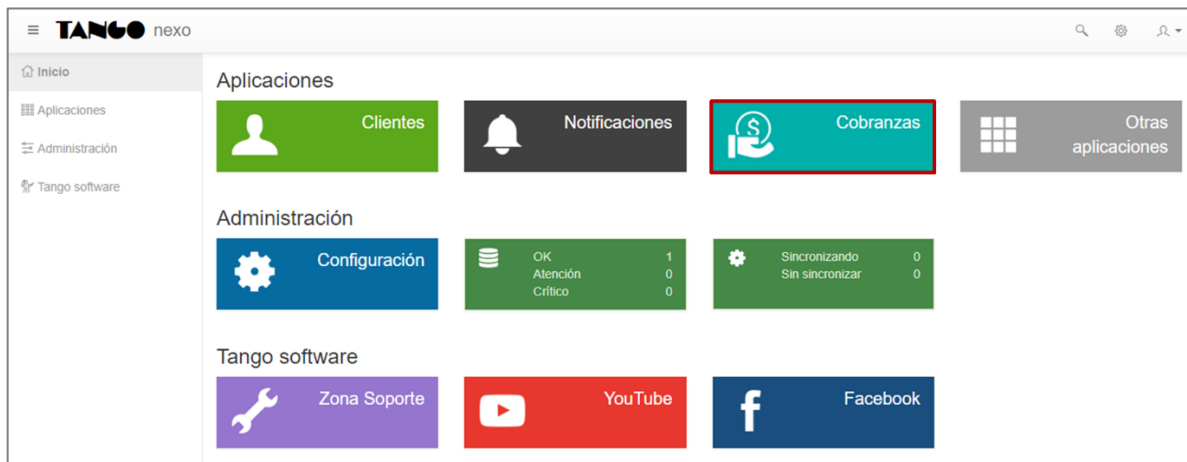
TANGO nexo

Inicio
Aplicaciones
Administración
Tango software

Aplicaciones

Clientes

Notificaciones

Cobranzas

Otras aplicaciones

Administración

Configuración

| | |
|---|---|
| OK | 1 |
| Atención | 0 |
| Crítico | 0 |

| | |
|---|---|
| Sincronizando | 0 |
| Sin sincronizar | 0 |

Tango software

Zona Soporte

YouTube

Facebook